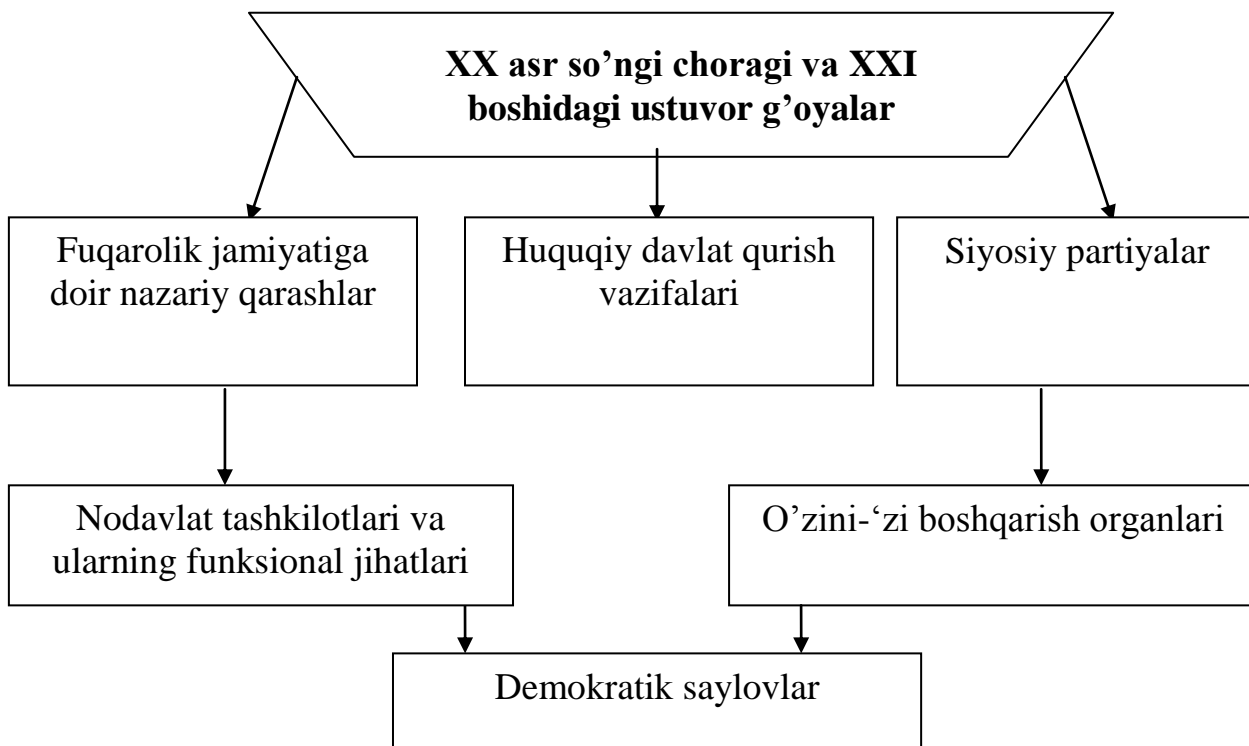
XX asr so’ngi choragi va XXI boshidagi ustuvor g’oyalar

Fuqarolik jamiyatiga doir nazariy qarashlar

Huquqiy davlat qurish vazifalari

Siyosiy partiyalar

Nodavlat tashkilotlari va ularning funksional jihatlari

O’zini-‘zi boshqarish organlari

Demokratik saylovlar